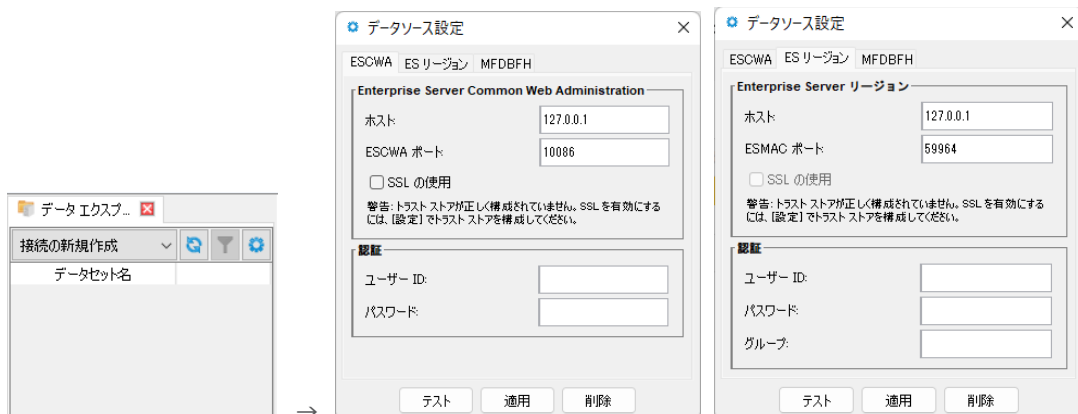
データ エクスプ...

接続の新規作成

データセット名

→

データソース設定

ESCWA | ES リージョン | MFDBFH

Enterprise Server Common Web Administration

ホスト: 127.0.0.1

ESCWA ポート: 10086

SSL の使用

警告: トラスト ストアが正しく構成されていません。SSL を有効にするには、[設定] でトラスト ストアを構成してください。

認証

ユーザー ID:

パスワード:

テスト | 適用 | 削除

データソース設定

ESCWA | ES リージョン | MFDBFH

Enterprise Server リージョン

ホスト: 127.0.0.1

ESMAC ポート: 59964

SSL の使用

警告: トラスト ストアが正しく構成されていません。SSL を有効にするには、[設定] でトラスト ストアを構成してください。

認証

ユーザー ID:

パスワード:

グループ:

テスト | 適用 | 削除